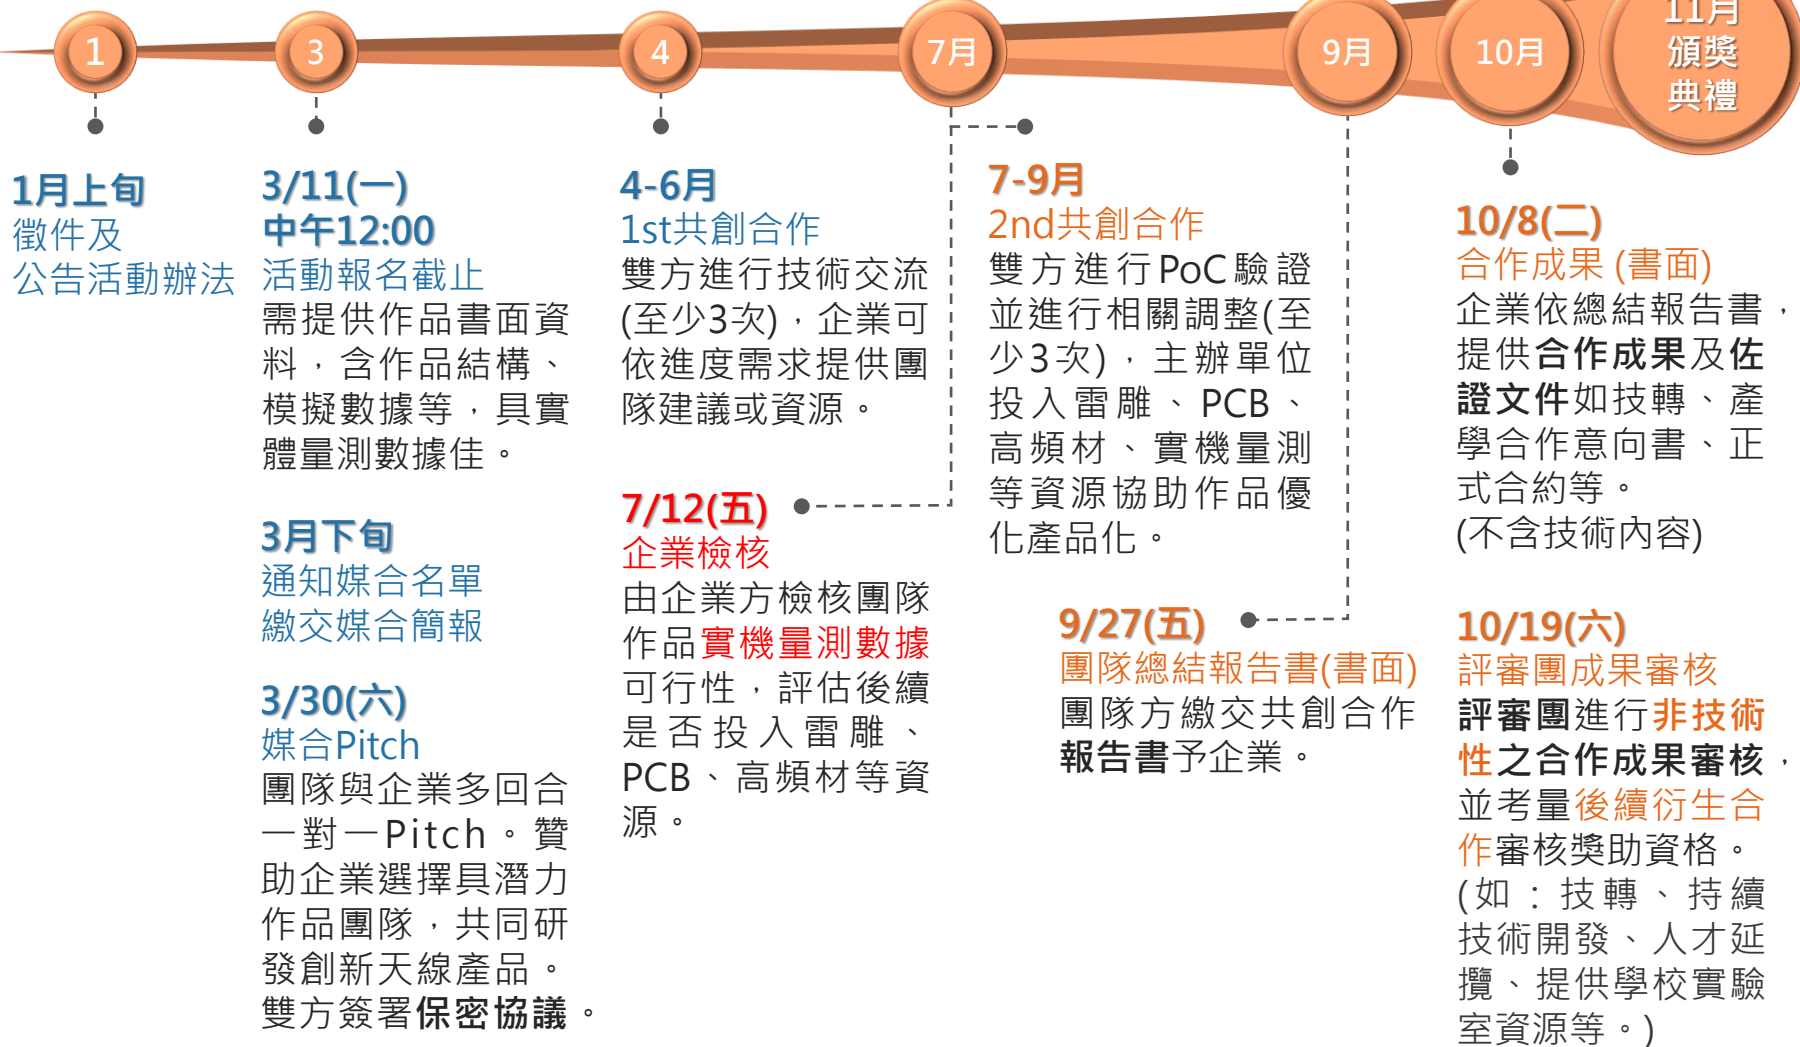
1

3

4

7月

9月

10月

11月
頒獎
典禮

1月上旬
徵件及
公告活動辦法

3/11(一)
中午12:00
活動報名截止
需提供作品書面資料，含作品結構、模擬數據等，具實體量測數據佳。

3月下旬
通知媒合名單
繳交媒合簡報

3/30(六)
媒合Pitch
團隊與企業多回合一對一Pitch。贊助企業選擇具潛力作品團隊，共同研發創新天線產品。
雙方簽署保密協議。

4-6月
1st共創合作
雙方進行技術交流(至少3次)，企業可依進度需求提供團隊建議或資源。

7/12(五)
企業檢核
由企業方檢核團隊作品實機量測數據可行性，評估後續是否投入雷雕、PCB、高頻材等資源。

7-9月
2nd共創合作
雙方進行PoC驗證並進行相關調整(至少3次)，主辦單位投入雷雕、PCB、高頻材、實機量測等資源協助作品優化產品化。

9/27(五)
團隊總結報告書(書面)
團隊方繳交共創合作報告書予企業。

10/8(二)
合作成果 (書面)
企業依總結報告書，提供合作成果及佐證文件如技轉、產學合作意向書、正式合約等。
(不含技術內容)

10/19(六)
評審團成果審核
評審團進行非技術性之合作成果審核，並考量後續衍生合作審核獎助資格。
(如：技轉、持續技術開發、人才延攬、提供學校實驗室資源等。)